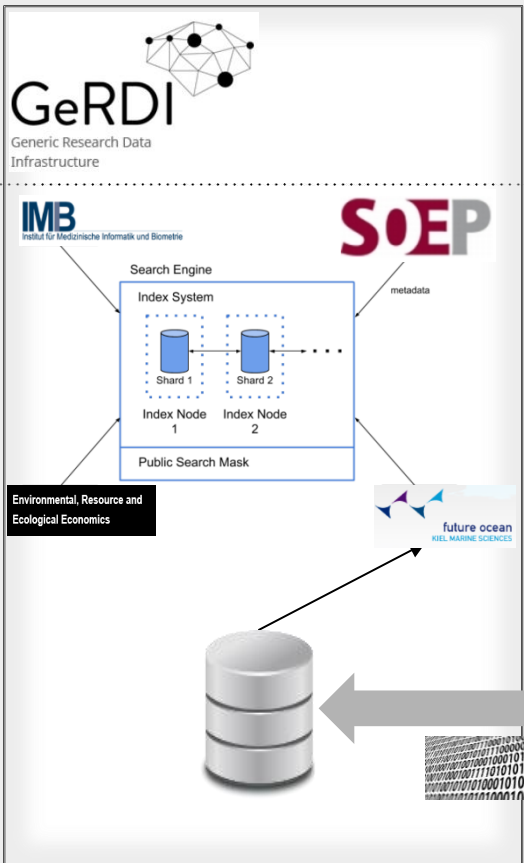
GeRDI
Generic Research Data Infrastructure

IMB
Institut für Medizinische Informatik und Biometrie

SOEP

Search Engine

Index System

metadata

Shard 1

Shard 2

Index Node 1

Index Node 2

Public Search Mask

Environmental, Resource and Ecological Economics

future ocean
KIEL MARINE SCIENCES